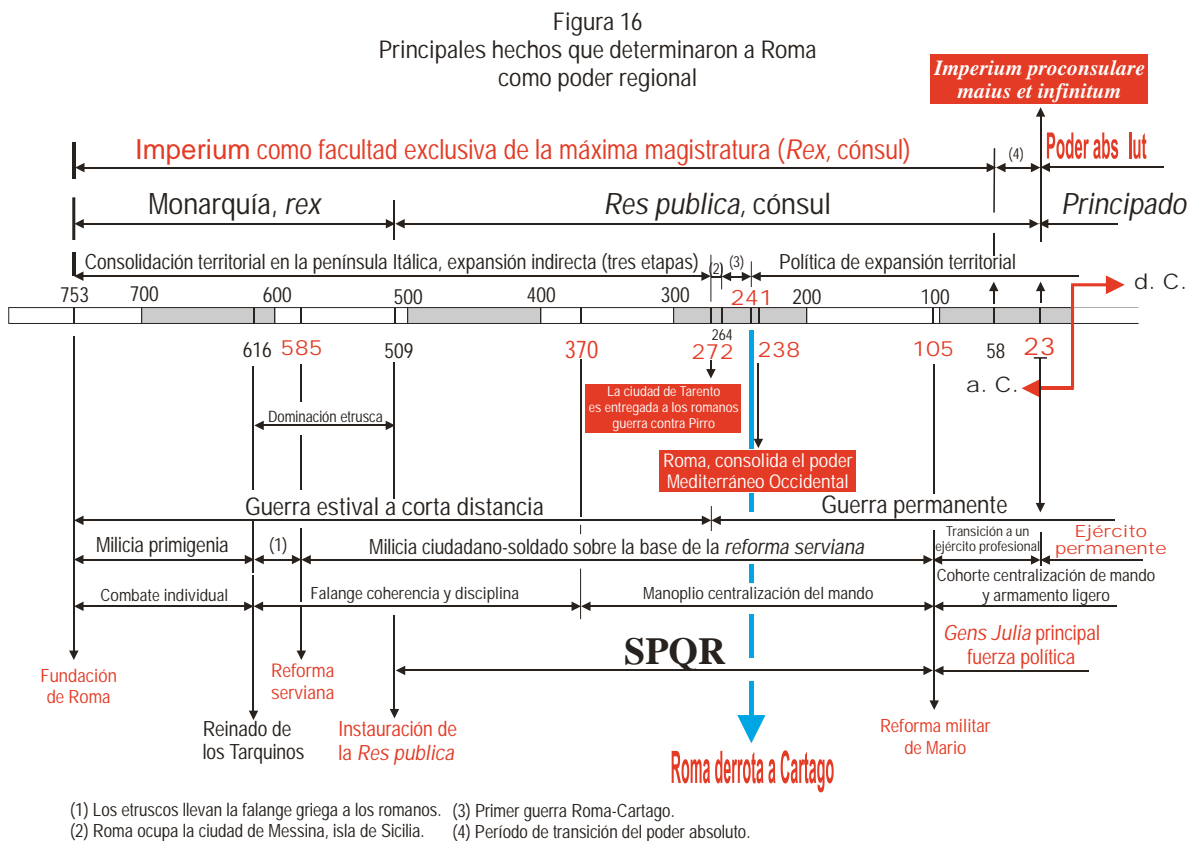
Figura 16
Principales hechos que determinaron a Roma como poder regional

Imperium proconsulare maius et infinitum

Imperium como facultad exclusiva de la máxima magistratura (Rex, cónsul)

(4)

Poder abs lut

Monarquía, rex

Res publica, cónsul

Principado

Consolidación territorial en la península Itálica, expansión indirecta (tres etapas)

(2)

(3)

Política de expansión territorial

d. C.

753 700 600 500 400 300 241 200 100

264

616 585 509 370 272 238 105 58 23

a. C.

Dominación etrusca

La ciudad de Tarento es entregada a los romanos guerra contra Pirro

Roma, consolida el poder Mediterráneo Occidental

Guerra estival a corta distancia

Guerra permanente

Milicia primigenia

(1)

Milicia ciudadano-soldado sobre la base de la reforma serviana

Transición a un ejército profesional

Ejército permanente

Combate individual

Falange coherencia y disciplina

Manoplio centralización del mando

Cohorte centralización de mando y armamento ligero

SPQR

Gens Julia principal fuerza política

Fundación de Roma

Reforma serviana

Reinado de los Tarquinos

Instauración de la Res publica

Roma derrota a Cartago

Reforma militar de Mario

(1) Los etruscos llevan la falange griega a los romanos.
(2) Roma ocupa la ciudad de Messina, isla de Sicilia.
(3) Primer guerra Roma-Cartago.
(4) Período de transición del poder absoluto.